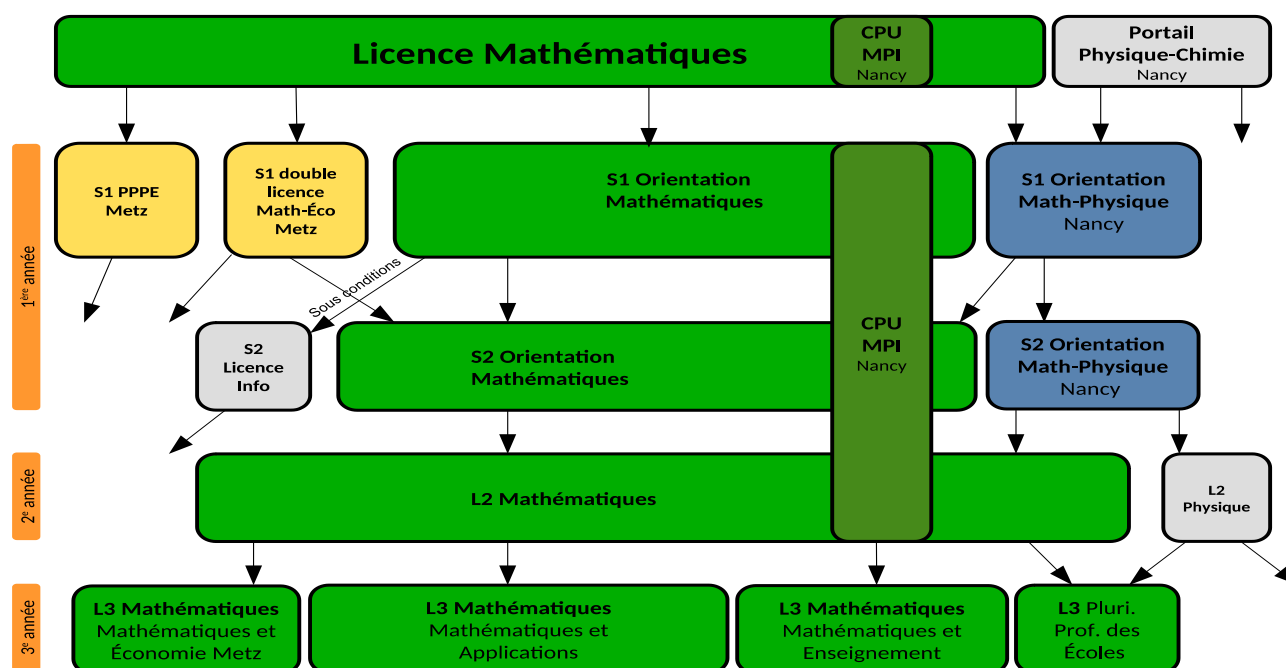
Licence Mathématiques

CPU
MPI
Nancy

Portail
Physique-Chimie
Nancy

1ère année

S1 PPPE
Metz

S1 double licence
Math-Éco
Metz

S1 Orientation
Mathématiques

S1 Orientation
Math-Physique
Nancy

Sous conditions

S2
Licence
Info

S2 Orientation
Mathématiques

CPU
MPI
Nancy

S2 Orientation
Math-Physique
Nancy

2e année

L2 Mathématiques

L2
Physique

3e année

L3 Mathématiques
Mathématiques et
Économie Metz

L3 Mathématiques
Mathématiques et
Applications

L3 Mathématiques
Mathématiques et
Enseignement

L3 Pluri.
Prof. des
Écoles